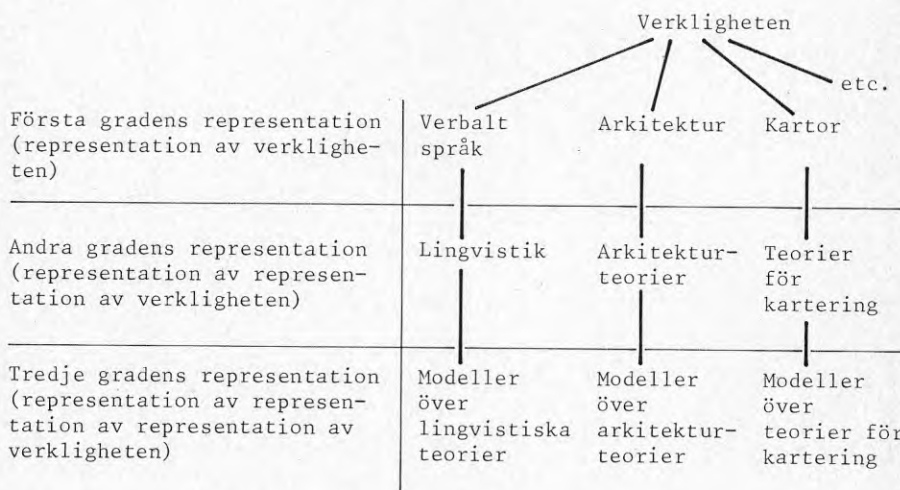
Verkligheten

etc.

| | | | |
|---|---|---|---|
| Första gradens representation (representation av verkligheten) | Verbalt språk | Arkitektur | Kartor |
| Andra gradens representation (representation av representation av verkligheten) | Lingvistik | Arkitekturteorier | Teorier för kartering |
| Tredje gradens representation (representation av representation av representation av verkligheten) | Modeller över lingvistiska teorier | Modeller över arkitekturteorier | Modeller över teorier för kartering |